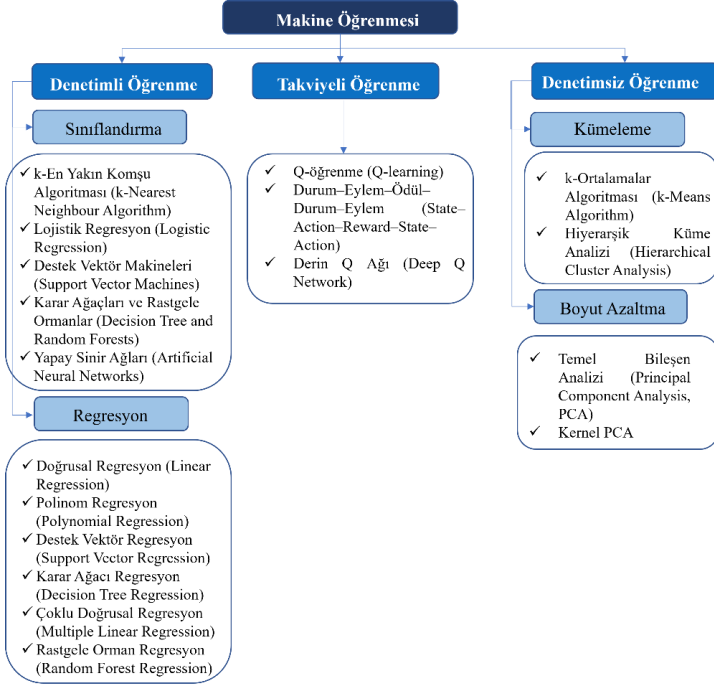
Makine Öğrenmesi

Denetimli Öğrenme

Sınıflandırma

✓ k-En Yakın Komşu Algoritması (k-Nearest Neighbour Algorithm)
✓ Lojistik Regresyon (Logistic Regression)
✓ Destek Vektör Makineleri (Support Vector Machines)
✓ Karar Ağaçları ve Rastgele Ormanlar (Decision Tree and Random Forests)
✓ Yapay Sinir Ağları (Artificial Neural Networks)

Regresyon

✓ Doğrusal Regresyon (Linear Regression)
✓ Polinom Regresyon (Polynomial Regression)
✓ Destek Vektör Regresyon (Support Vector Regression)
✓ Karar Ağacı Regresyon (Decision Tree Regression)
✓ Çoklu Doğrusal Regresyon (Multiple Linear Regression)
✓ Rastgele Orman Regresyon (Random Forest Regression)

Takviyeli Öğrenme

✓ Q-öğrenme (Q-learning)
✓ Durum–Eylem–Ödül–Durum–Eylem (State–Action–Reward–State–Action)
✓ Derin Q Ağı (Deep Q Network)

Denetimsiz Öğrenme

Kümeleme

✓ k-Ortalamalar Algoritması (k-Means Algorithm)
✓ Hiyerarşik Küme Analizi (Hierarchical Cluster Analysis)

Boyut Azaltma

✓ Temel Bileşen Analizi (Principal Component Analysis, PCA)
✓ Kernel PCA